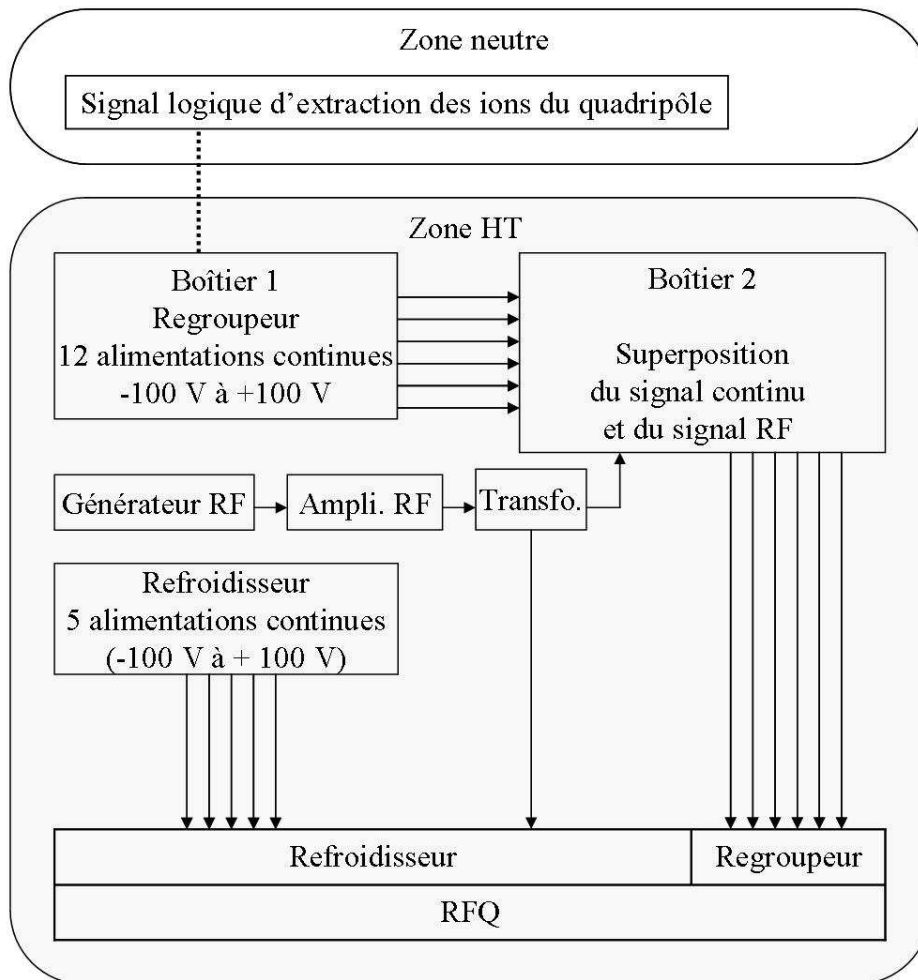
Zone neutre

Signal logique d'extraction des ions du quadripôle

Zone HT

Boîtier 1
Regroupeur
12 alimentations continues
-100 V à +100 V

Boîtier 2

Superposition
du signal continu
et du signal RF

Générateur RF

Ampli. RF

Transfo.

Refroidisseur
5 alimentations continues
(-100 V à + 100 V)

Refroidisseur

Regroupeur

RFQ